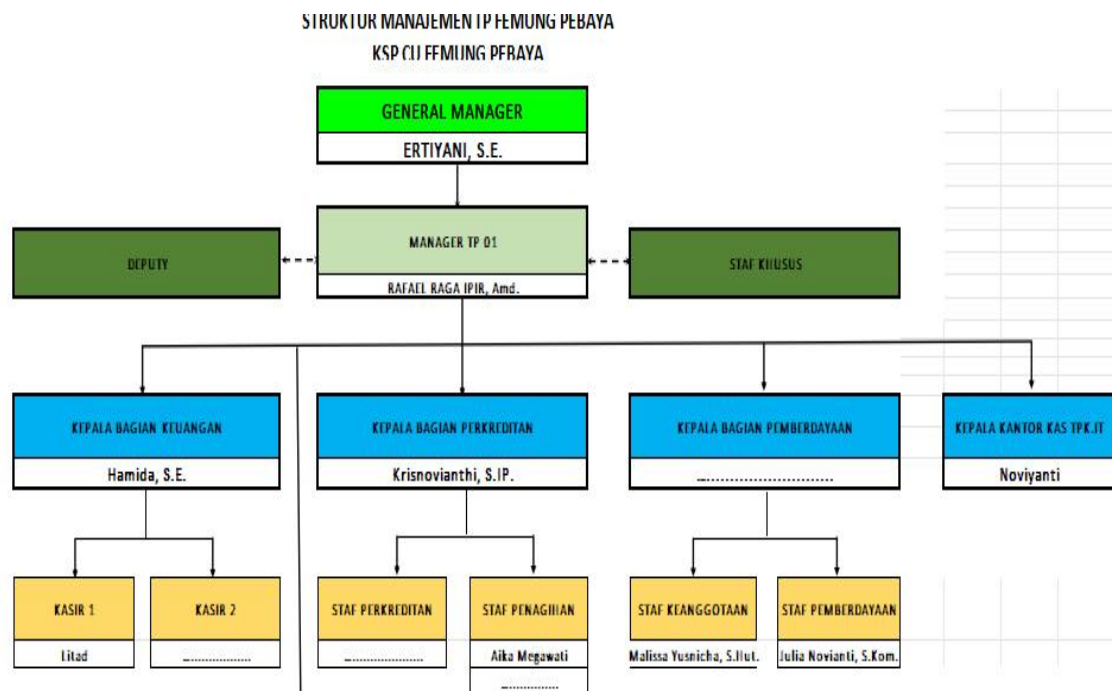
STRUKTUR MANAJEMEN TP FEMUNG PEBAYA
KSP CU FEMUNG PEBAYA

GENERAL MANAGER
ERTIYANI, S.E.

DEPUTY

MANAGER TP 01
RAFAEL RAGA IPIR, Amd.

STAF KHUSUS

KEPALA BAGIAN KEUANGAN
Hamida, S.E.

KEPALA BAGIAN PERKREDITAN
Krisnovianthi, S.IP.

KEPALA BAGIAN PEMBERDAYAAN
..............................

KEPALA KANTOR KAS TPK.IT
Noviyanti

KASIR 1
Litad

KASIR 2
.................

STAF PERKREDITAN
.....................

STAF PENAGIHAN
Aika Megawati
..............

STAF KEANGGOTAAN
Malissa Yusnicha, S.Hut.

STAF PEMBERDAYAAN
Julia Novianti, S.Kom.